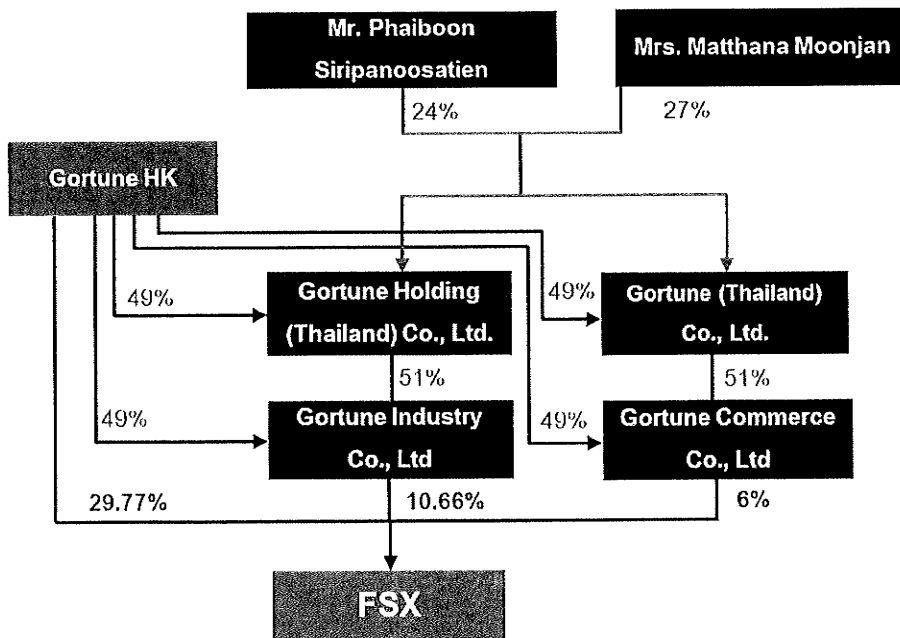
Mr. Phaiboon Siripanoosatien

Mrs. Matthana Moonjan

24%

27%

Gortune HK

49%

Gortune Holding (Thailand) Co., Ltd.

49%

Gortune (Thailand) Co., Ltd.

51%

51%

49%

Gortune Industry Co., Ltd

49%

Gortune Commerce Co., Ltd

29.77%

10.66%

6%

FSX